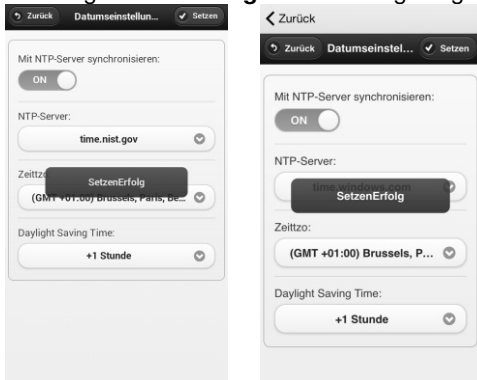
Zurück
Datumseinstellun...
Setzen

Mit NTP-Server synchronisieren:
ON

NTP-Server:
time.nist.gov

Zeittzo
SetzenErfolg
(GMT +01:00) Brussels, Paris, Be...

Daylight Saving Time:
+1 Stunde

Zurück

Zurück
Datumseinstel...
Setzen

Mit NTP-Server synchronisieren:
ON

NTP-Server:
time.windows.com
SetzenErfolg

Zeittzo:
(GMT +01:00) Brussels, P...

Daylight Saving Time:
+1 Stunde